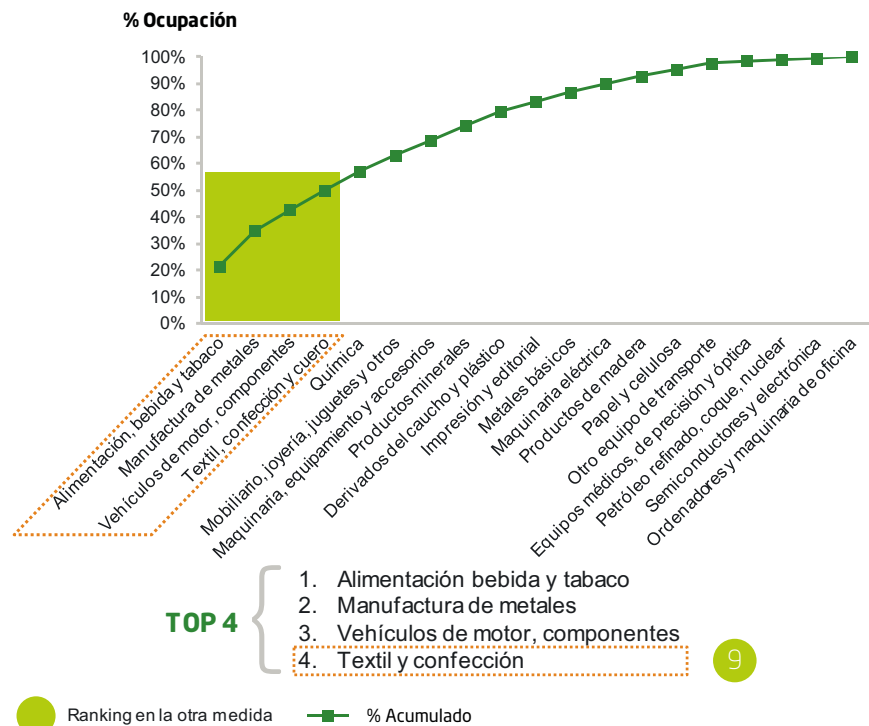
% Ocupación

100%
90%
80%
70%
60%
50%
40%
30%
20%
10%
0%

Alimentación, bebida y tabaco
Manufactura de metales
Vehículos de motor, componentes
Textil, confección y cuero
Química
Mobiliario, joyería, juguetes y otros
Maquinaria, equipamiento y accesorios
Productos minerales
Derivados del caucho y plástico
Impresión y editorial
Metales básicos
Maquinaria eléctrica
Productos de madera
Papel y celulosa
Otro equipo de transporte
Equipos médicos, de precisión y óptica
Petróleo refinado, coque, nuclear
Semiconductores y electrónica
Ordenadores y maquinaria de oficina

TOP 4
1. Alimentación bebida y tabaco
2. Manufactura de metales
3. Vehículos de motor, componentes
4. Textil y confección

9

Ranking en la otra medida
% Acumulado